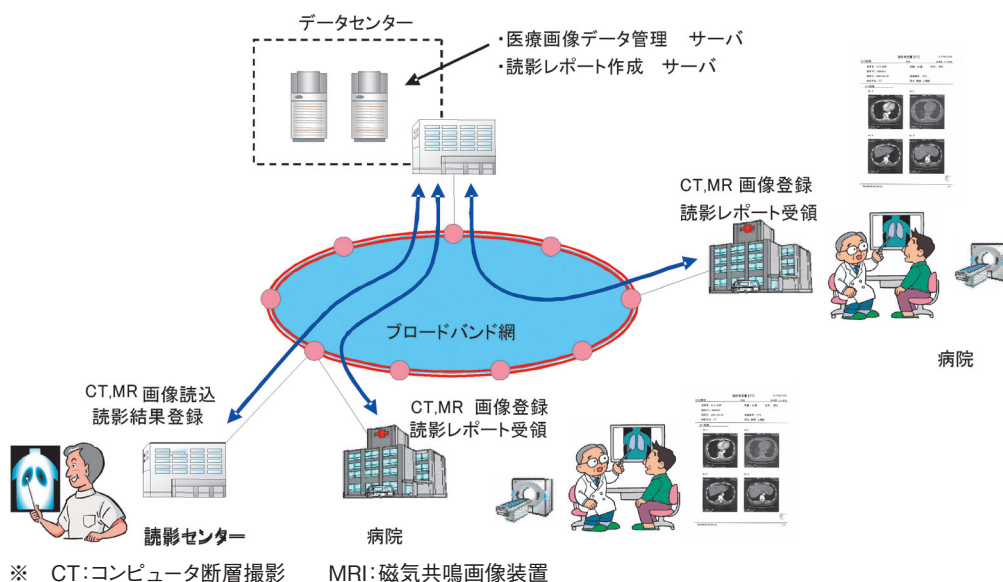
データセンター

・医療画像データ管理　サーバ
・読影レポート作成　サーバ

CT,MR 画像登録
読影レポート受領

ブロードバンド網

病院

CT,MR 画像読込
読影結果登録

CT,MR 画像登録
読影レポート受領

読影センター

病院

※　CT:コンピュータ断層撮影　　MRI:磁気共鳴画像装置